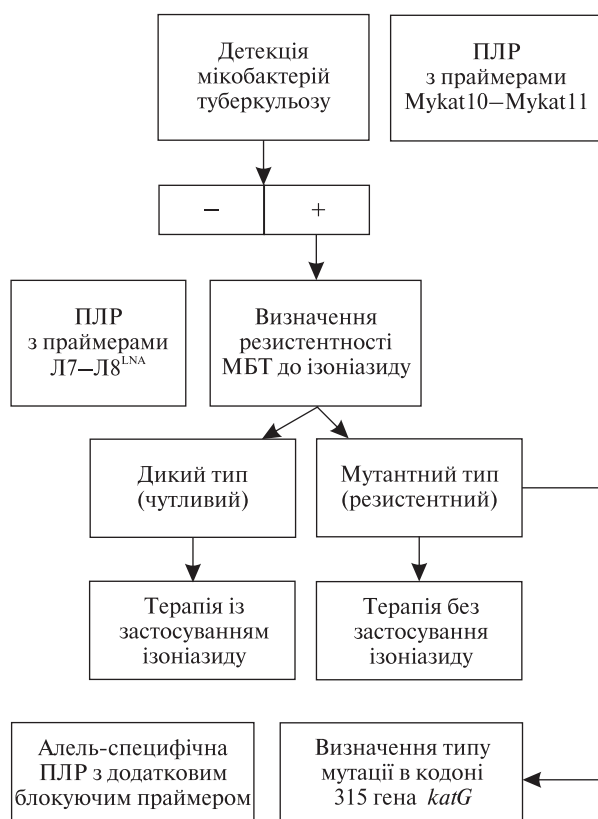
Детекція мікобактерій туберкульозу

ПЛР з праймерами Mykat10–Mykat11

–

+

ПЛР з праймерами Л7–Л8$^{LNA}$

Визначення резистентності МБТ до ізоніазиду

Дикий тип (чутливий)

Мутантний тип (резистентний)

Терапія із застосуванням ізоніазиду

Терапія без застосування ізоніазиду

Алель-специфічна ПЛР з додатковим блокуючим праймером

Визначення типу мутації в кодоні 315 гена *katG*